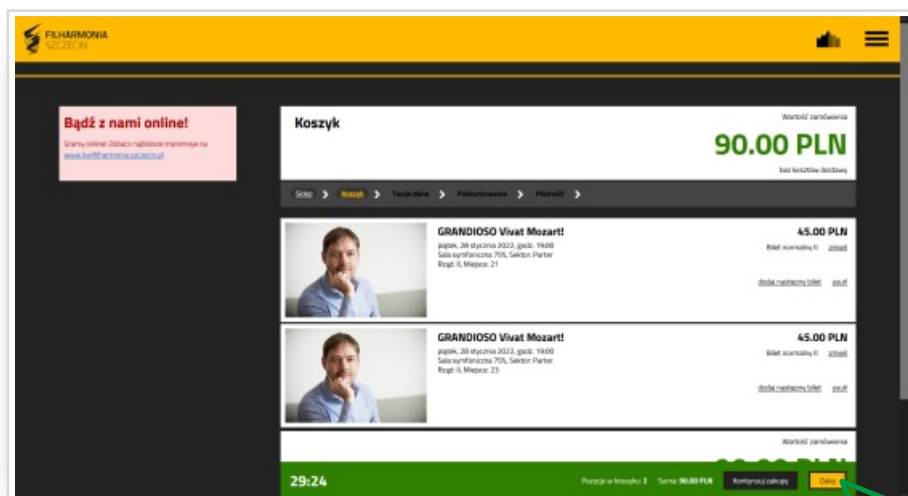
FILHARMONIA SZCZECIN

Bądź z nami online!

Gramy online! Zobacz najbliższe transmisje na www.livefilharmonia.szczecin.pl

Koszyk

Wartość zamówienia

90.00 PLN

bez kosztów dostawy

Sklep > Koszyk > Twoje dane > Podsumowanie > Płatność >

GRANDIOSO Vivat Mozart!

piątek, 28 stycznia 2022, godz. 19:00
Sala symfoniczna 755, Sektor: Parter
Rząd: II, Miejsce: 21

45.00 PLN

Bilet normalny II zmień

dodaj następny bilet usuń

GRANDIOSO Vivat Mozart!

piątek, 28 stycznia 2022, godz. 19:00
Sala symfoniczna 755, Sektor: Parter
Rząd: II, Miejsce: 23

45.00 PLN

Bilet normalny II zmień

dodaj następny bilet usuń

Wartość zamówienia

29:24

Pozycje w koszyku: 2 Suma: 90.00 PLN

Kontynuuj zakupy

Dalej